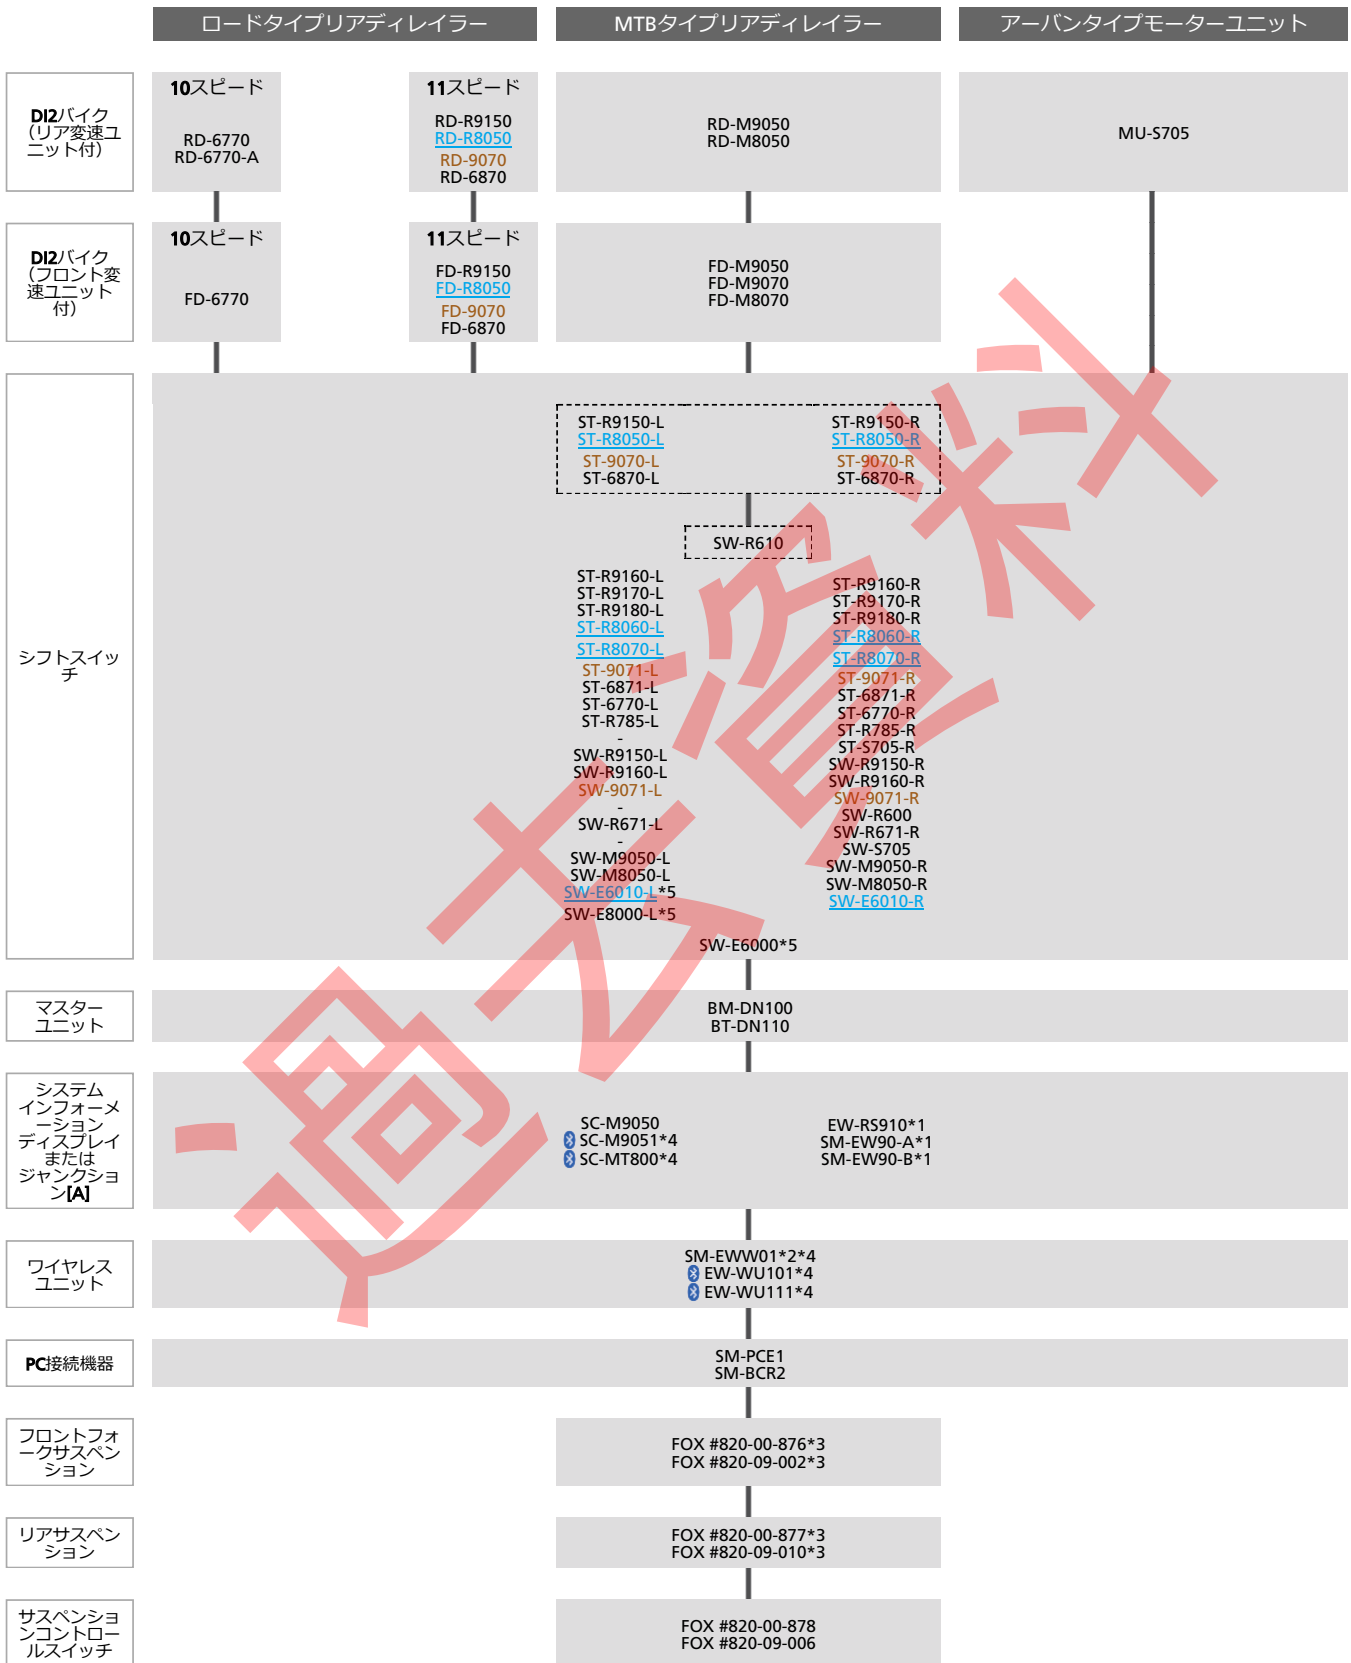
ロードタイプリアディレイラー

MTBタイプリアディレイラー

アーバンタイプモーターユニット

DI2バイク（リア変速ユニット付）

10スピード
RD-6770
RD-6770-A

11スピード
RD-R9150
RD-R8050
RD-9070
RD-6870

RD-M9050
RD-M8050

MU-S705

DI2バイク（フロント変速ユニット付）

10スピード
FD-6770

11スピード
FD-R9150
FD-R8050
FD-9070
FD-6870

FD-M9050
FD-M9070
FD-M8070

シフトスイッチ

ST-R9150-L
ST-R8050-L
ST-9070-L
ST-6870-L

ST-R9150-R
ST-R8050-R
ST-9070-R
ST-6870-R

SW-R610

ST-R9160-L
ST-R9170-L
ST-R9180-L
ST-R8060-L
ST-R8070-L
ST-9071-L
ST-6871-L
ST-6770-L
ST-R785-L
-
SW-R9150-L
SW-R9160-L
SW-9071-L
-
SW-R671-L
-
SW-M9050-L
SW-M8050-L
SW-E6010-L*5
SW-E8000-L*5

ST-R9160-R
ST-R9170-R
ST-R9180-R
ST-R8060-R
ST-R8070-R
ST-9071-R
ST-6871-R
ST-6770-R
ST-R785-R
ST-S705-R
SW-R9150-R
SW-R9160-R
SW-9071-R
SW-R600
SW-R671-R
SW-S705
SW-M9050-R
SW-M8050-R
SW-E6010-R

SW-E6000*5

マスターユニット

BM-DN100
BT-DN110

システムインフォーメーションディスプレイまたはジャンクション[A]

SC-M9050
SC-M9051*4
SC-MT800*4

EW-RS910*1
SM-EW90-A*1
SM-EW90-B*1

ワイヤレスユニット

SM-EWW01*2*4
EW-WU101*4
EW-WU111*4

PC接続機器

SM-PCE1
SM-BCR2

フロントフォークサスペンション

FOX #820-00-876*3
FOX #820-09-002*3

リアサスペンション

FOX #820-00-877*3
FOX #820-09-010*3

サスペンションコントロールスイッチ

FOX #820-00-878
FOX #820-09-006

過去資料